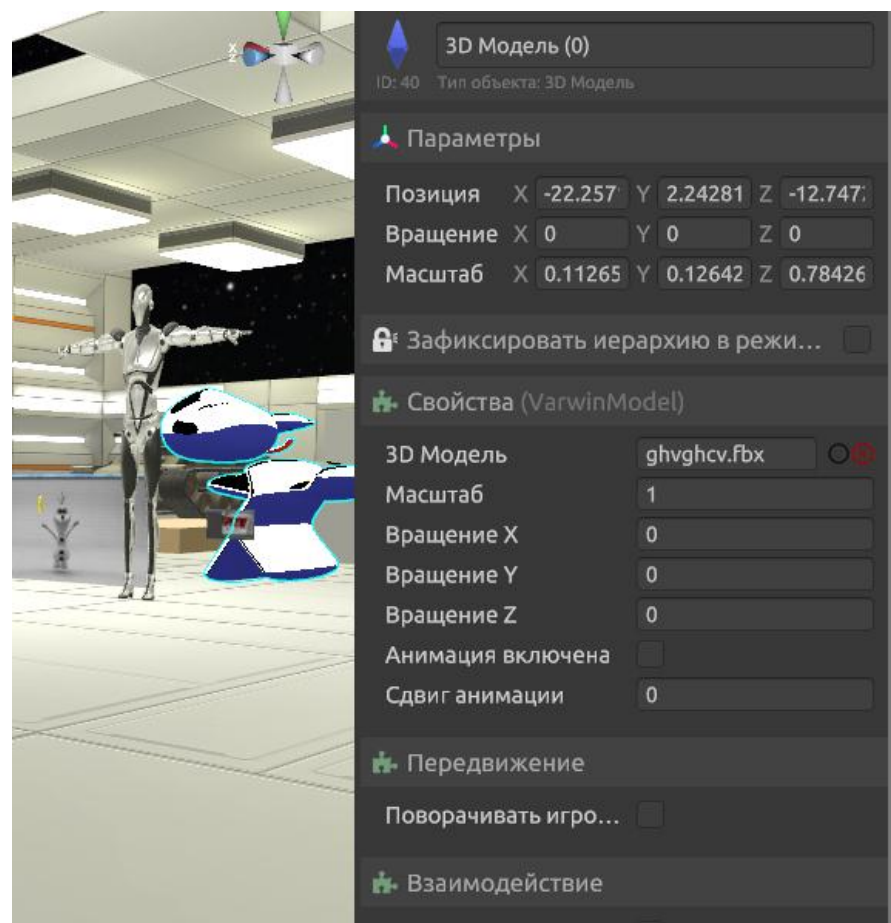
x
z

3D Модель (0)
ID: 40 Тип объекта: 3D Модель

Параметры

| | | | | | | |
|---|---|---|---|---|---|---|
| Позиция | X | -22.257 | Y | 2.24281 | Z | -12.747 |
| Вращение | X | 0 | Y | 0 | Z | 0 |
| Масштаб | X | 0.11265 | Y | 0.12642 | Z | 0.78426 |

Зафиксировать иерархию в режи…

Свойства (VarwinModel)

| | |
|---|---|
| 3D Модель | ghvghcv.fbx |
| Масштаб | 1 |
| Вращение X | 0 |
| Вращение Y | 0 |
| Вращение Z | 0 |
| Анимация включена | |
| Сдвиг анимации | 0 |

Передвижение

Поворачивать игро…

Взаимодействие